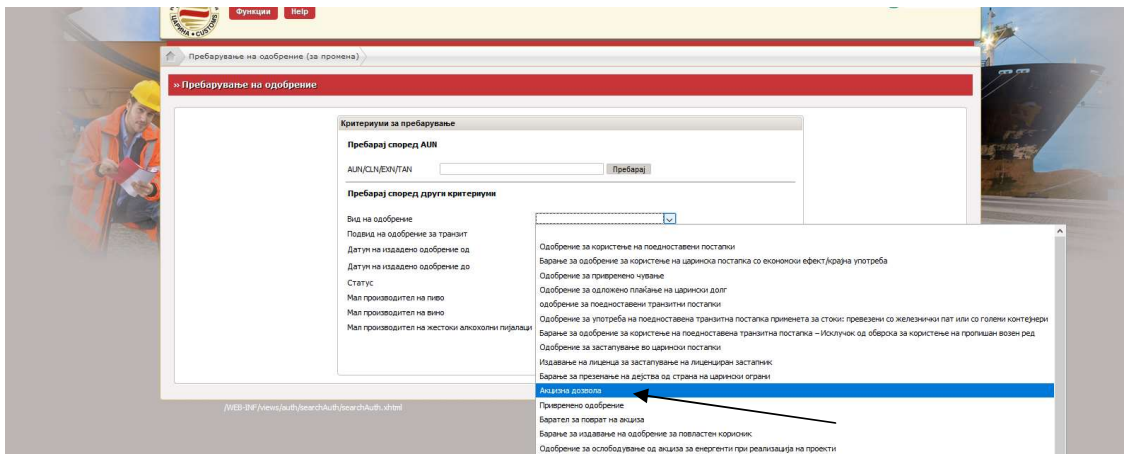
ЦАРИНА • CUSTOMS
Функции Help

Пребарување на одобрение (за промена)

» Пребарување на одобрение

Критериуми за пребарување

Пребарај според AUN

AUN/CLN/EXN/TAN Пребарај

Пребарај според други критериуми

Вид на одобрение
Подвид на одобрение за транзит
Датум на издадено одобрение од
Датум на издадено одобрение до
Статус
Мал производител на пиво
Мал производител на вино
Мал производител на жестоки алкохолни пијалаци

Одобрение за користење на поедноставени постапки
Барање за одобрение за користење на царинска постапка со економски ефект/крајна употреба
Одобрение за привремено чување
Одобрение за одложено плаќање на царински долг
одобрение за поедноставени транзитни постапки
Одобрение за употреба на поедноставена транзитна постапка применета за стоки: превезени со железнички пат или со големи контејнери
Барање за одобрение за користење на поедноставена транзитна постапка – Исклучок од обврска за користење на пропишан возен ред
Одобрение за застапување во царински постапки
Издавање на лиценца за застапување на лиценциран застапник
Барање за преземање на дејства од страна на царински огрнаи
Акцизна дозвола
Привремено одобрение
Барател за поврат на акциза
Барање за издавање на одобрение за повластен корисник
Одобрение за ослободување од акциза за енергенти при реализација на проекти

/WEB-INF/views/auth/searchAuth/searchAuth.xhtml